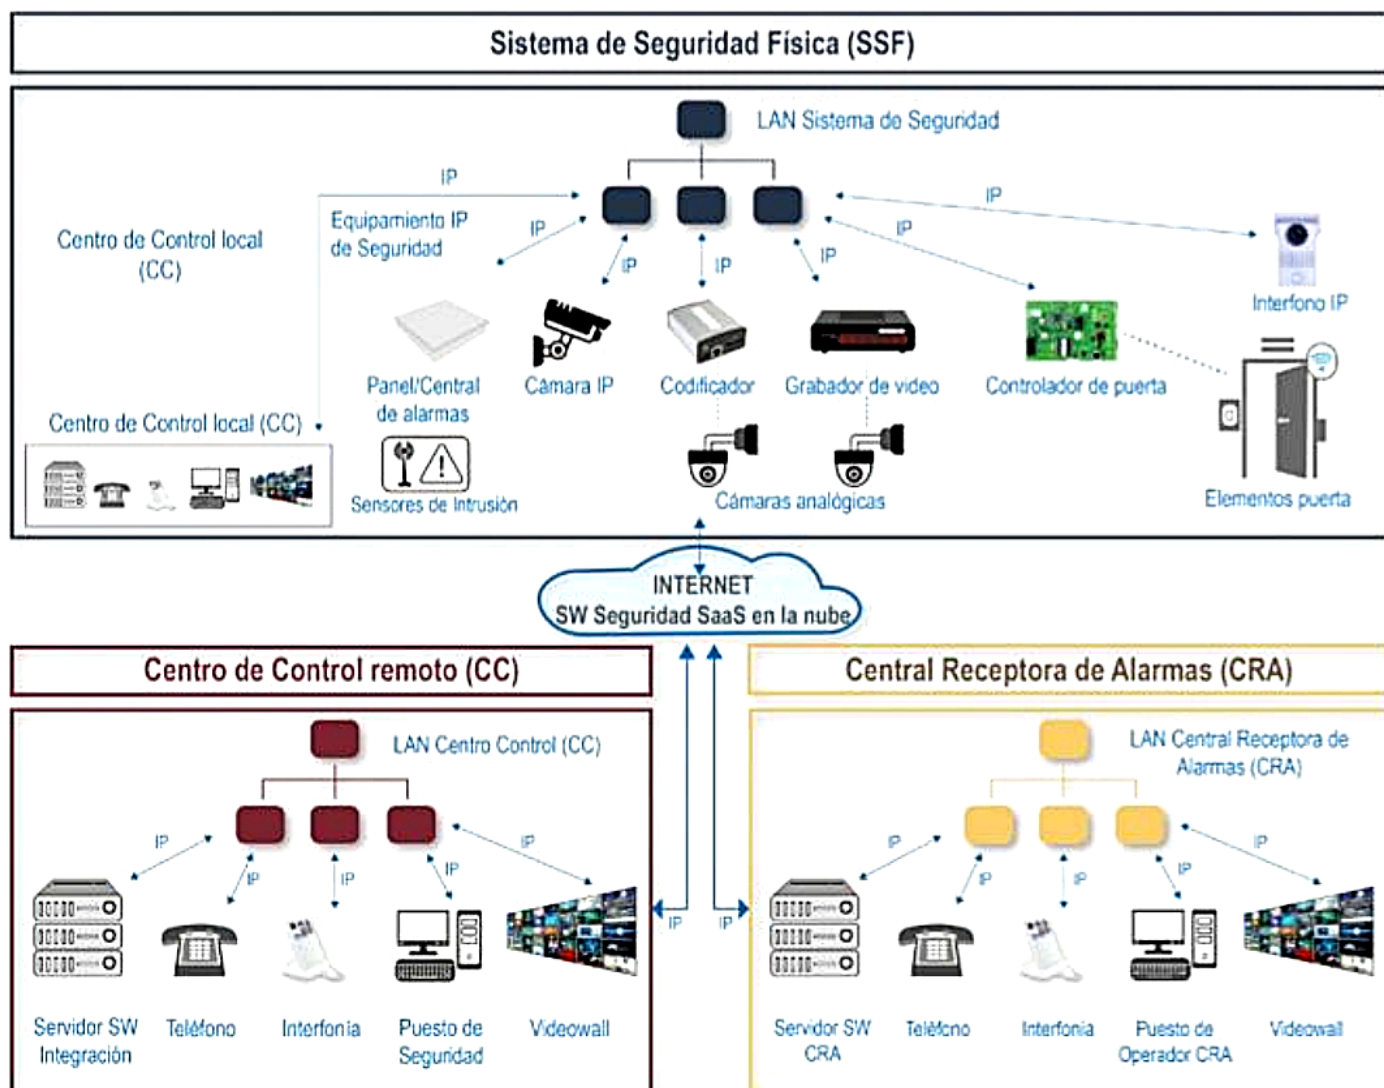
Sistema de Seguridad Física (SSF)

LAN Sistema de Seguridad

IP

Equipamiento IP de Seguridad

IP

IP

IP

IP

IP

IP

Centro de Control local (CC)

Interfono IP

Panel/Central de alarmas

Cámara IP

Codificador

Grabador de video

Controlador de puerta

Centro de Control local (CC)

Sensores de Intrusión

Cámaras analógicas

Elementos puerta

INTERNET
SW Seguridad SaaS en la nube

Centro de Control remoto (CC)

Central Receptora de Alarmas (CRA)

LAN Centro Control (CC)

IP

IP

IP

IP

IP

Servidor SW Integración

Teléfono

Interfonía

Puesto de Seguridad

Videowall

IP

IP

LAN Central Receptora de Alarmas (CRA)

IP

IP

IP

IP

IP

Servidor SW CRA

Teléfono

Interfonía

Puesto de Operador CRA

Videowall